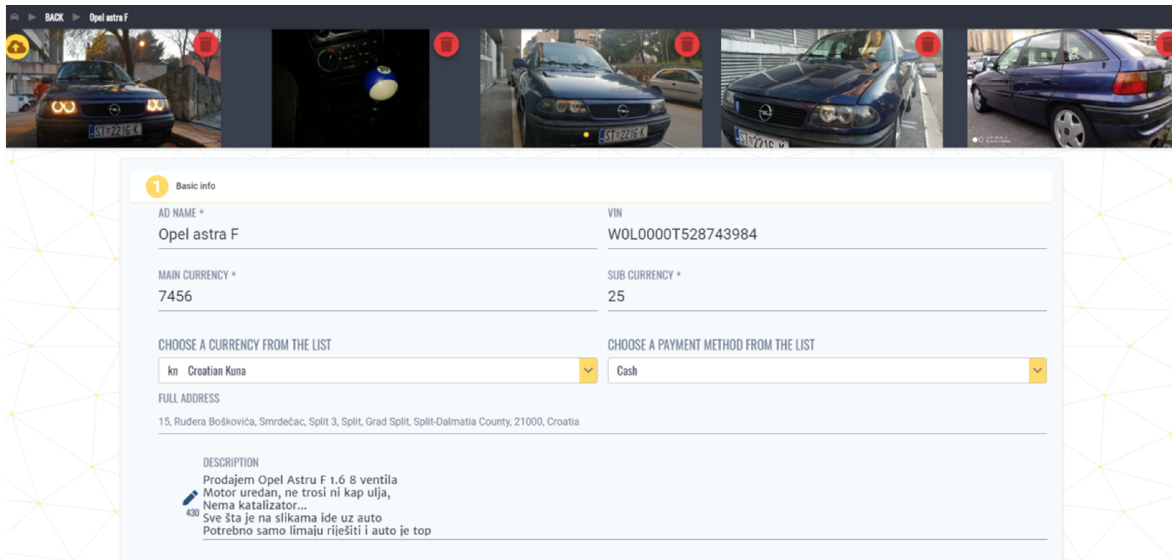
BACK ▶ Opel astra F

1 Basic info

AD NAME *
Opel astra F

VIN
W0L0000T528743984

MAIN CURRENCY *
7456

SUB CURRENCY *
25

CHOOSE A CURRENCY FROM THE LIST
kn Croatian Kuna

CHOOSE A PAYMENT METHOD FROM THE LIST
Cash

FULL ADDRESS
15, Ruđera Boškovića, Smrdečac, Split 3, Split, Grad Split, Split-Dalmatia County, 21000, Croatia

DESCRIPTION
Prodajem Opel Astru F 1.6 8 ventila
Motor uredan, ne trosi ni kap ulja,
Nema katalizator...
Sve šta je na slikama ide uz auto
Potrebno samo limaju riješiti i auto je top

430